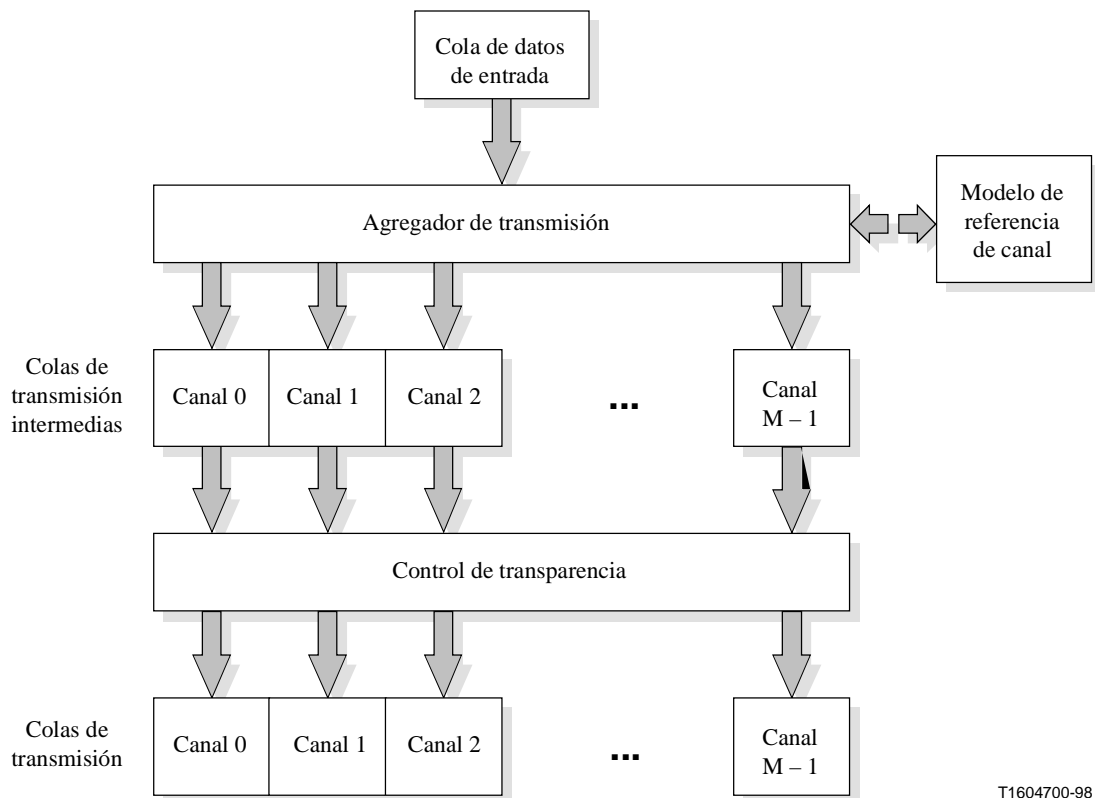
Cola de datos de entrada

Agregador de transmisión

Modelo de referencia de canal

Colas de transmisión intermedias

Canal 0

Canal 1

Canal 2

...

Canal M – 1

Control de transparencia

Colas de transmisión

Canal 0

Canal 1

Canal 2

...

Canal M – 1

T1604700-98